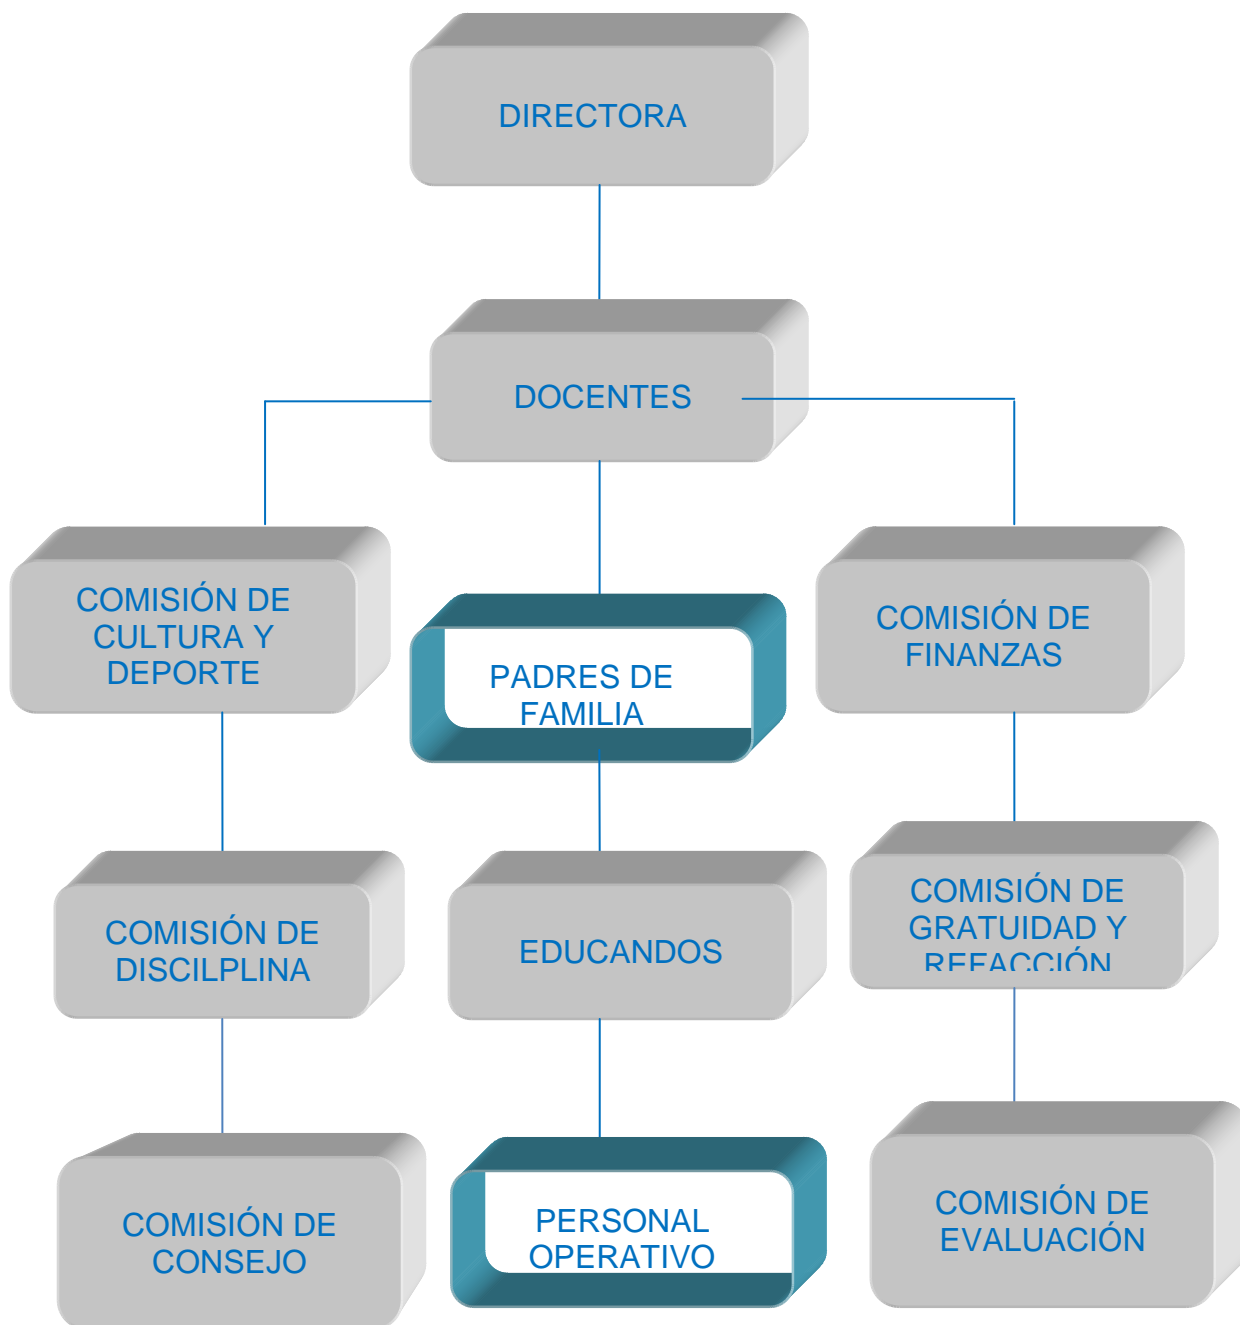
DIRECTORA

DOCENTES

COMISIÓN DE CULTURA Y DEPORTE

PADRES DE FAMILIA

COMISIÓN DE FINANZAS

COMISIÓN DE DISCILPLINA

EDUCANDOS

COMISIÓN DE GRATUIDAD Y REFACCIÓN

COMISIÓN DE CONSEJO

PERSONAL OPERATIVO

COMISIÓN DE EVALUACIÓN